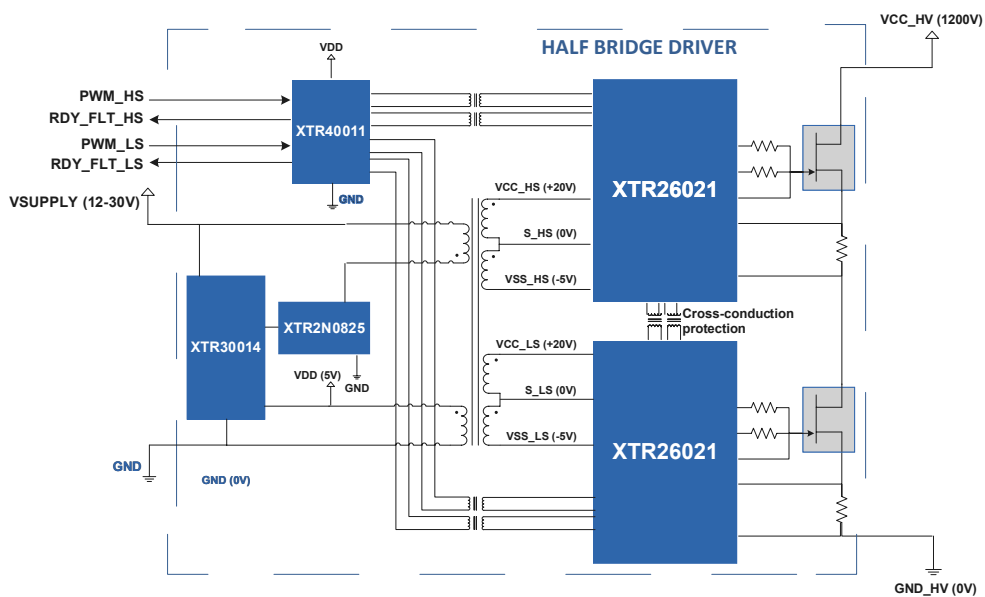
HALF BRIDGE DRIVER

VCC_HV (1200V)

VDD

PWM_HS

RDY_FLT_HS

XTR40011

PWM_LS

RDY_FLT_LS

GND

VSUPPLY (12-30V)

VCC_HS (+20V)

XTR26021

S_HS (0V)

VSS_HS (-5V)

XTR30014

XTR2N0825

Cross-conduction protection

VCC_LS (+20V)

VDD (5V)

GND

S_LS (0V)

VSS_LS (-5V)

XTR26021

GND

GND (0V)

GND_HV (0V)